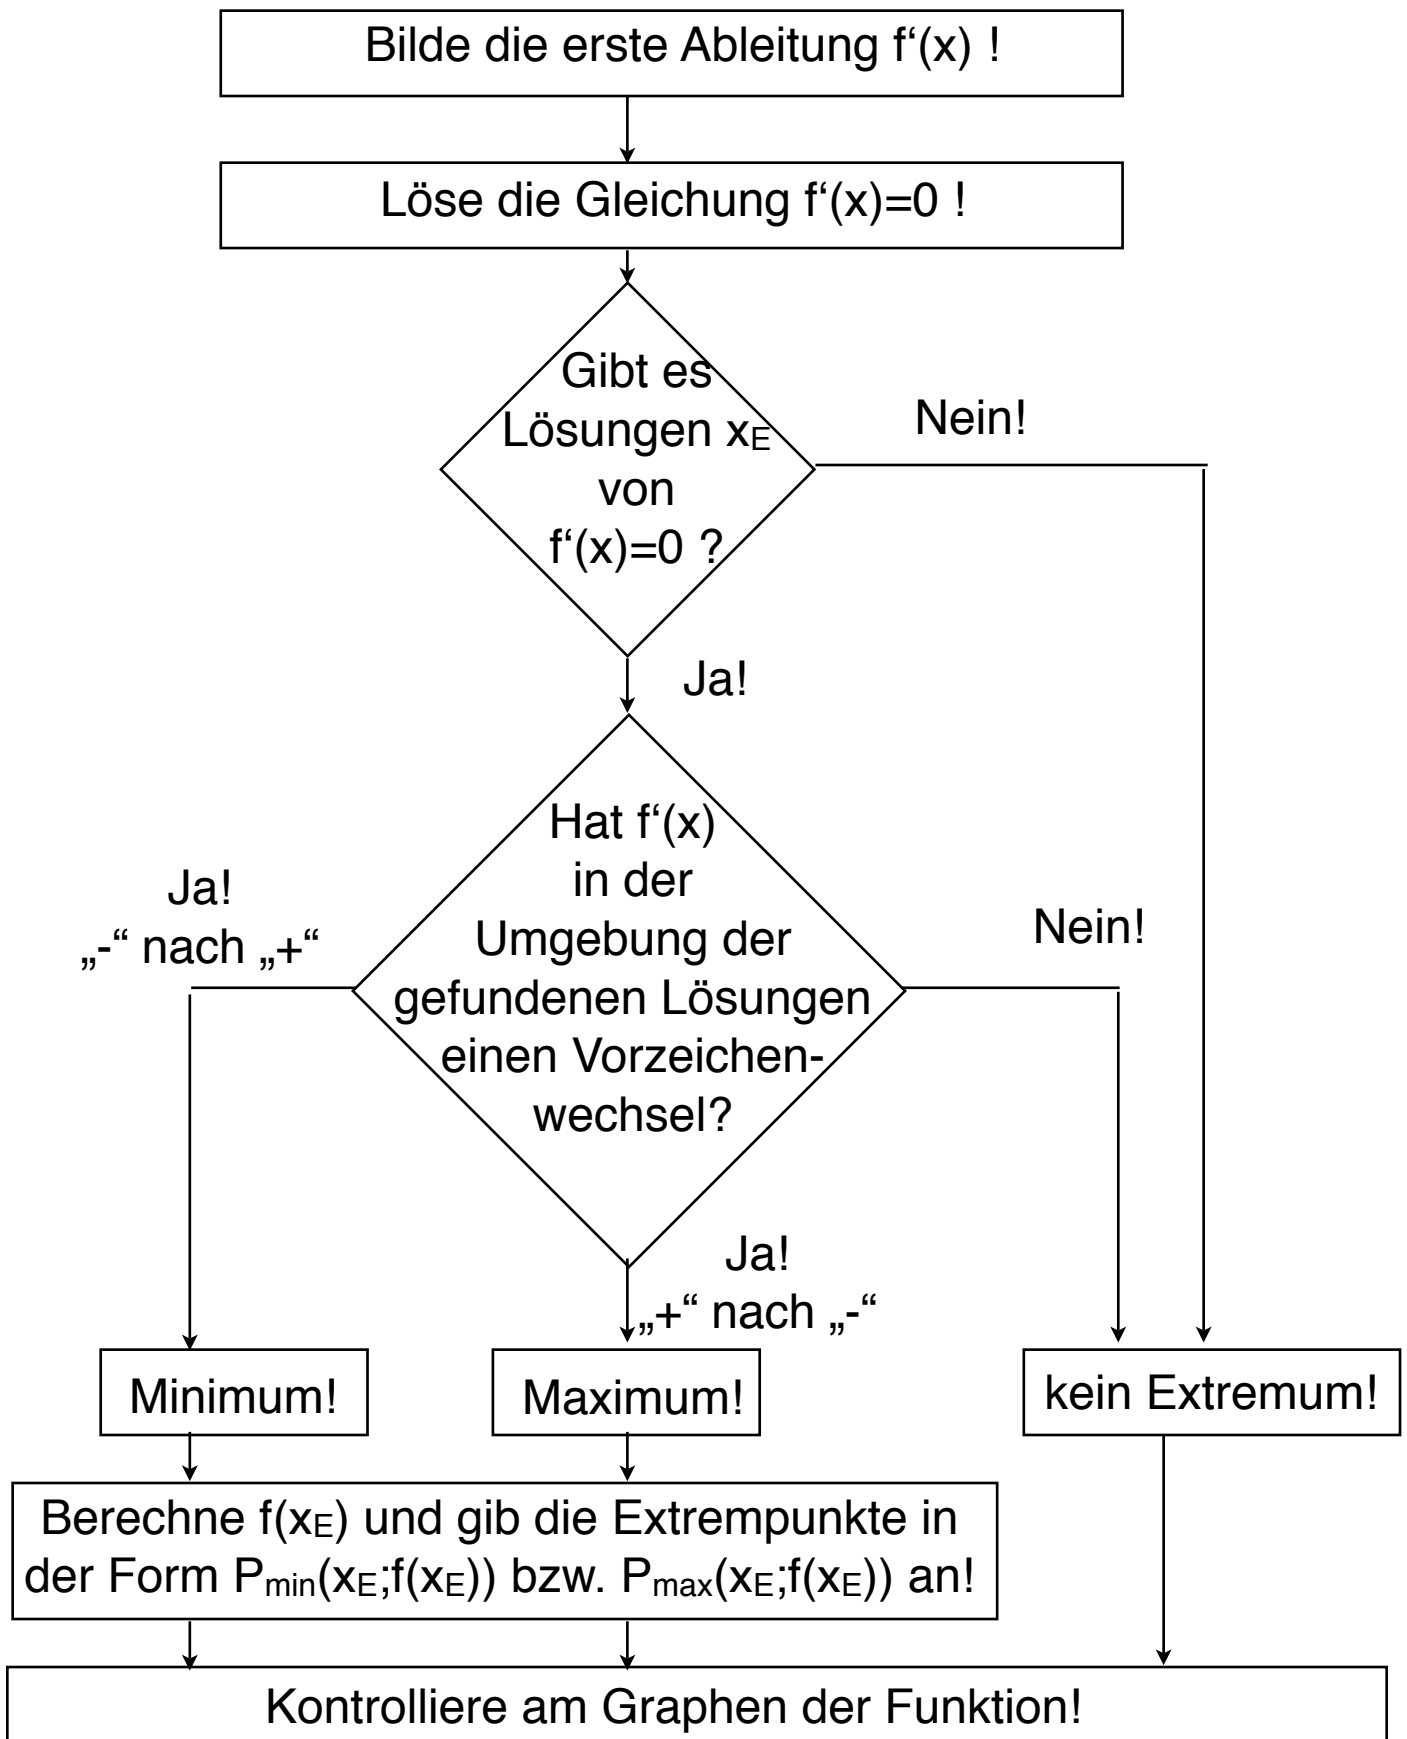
Bilde die erste Ableitung f‘(x) !

Löse die Gleichung f‘(x)=0 !

Gibt es Lösungen $x_E$ von f‘(x)=0 ?

Nein!

Ja!

Hat f‘(x) in der Umgebung der gefundenen Lösungen einen Vorzeichenwechsel?

Ja! „-“ nach „+“

Nein!

Ja! „+“ nach „-“

Minimum!

Maximum!

kein Extremum!

Berechne $f(x_E)$ und gib die Extrempunkte in der Form $P_{min}(x_E;f(x_E))$ bzw. $P_{max}(x_E;f(x_E))$ an!

Kontrolliere am Graphen der Funktion!